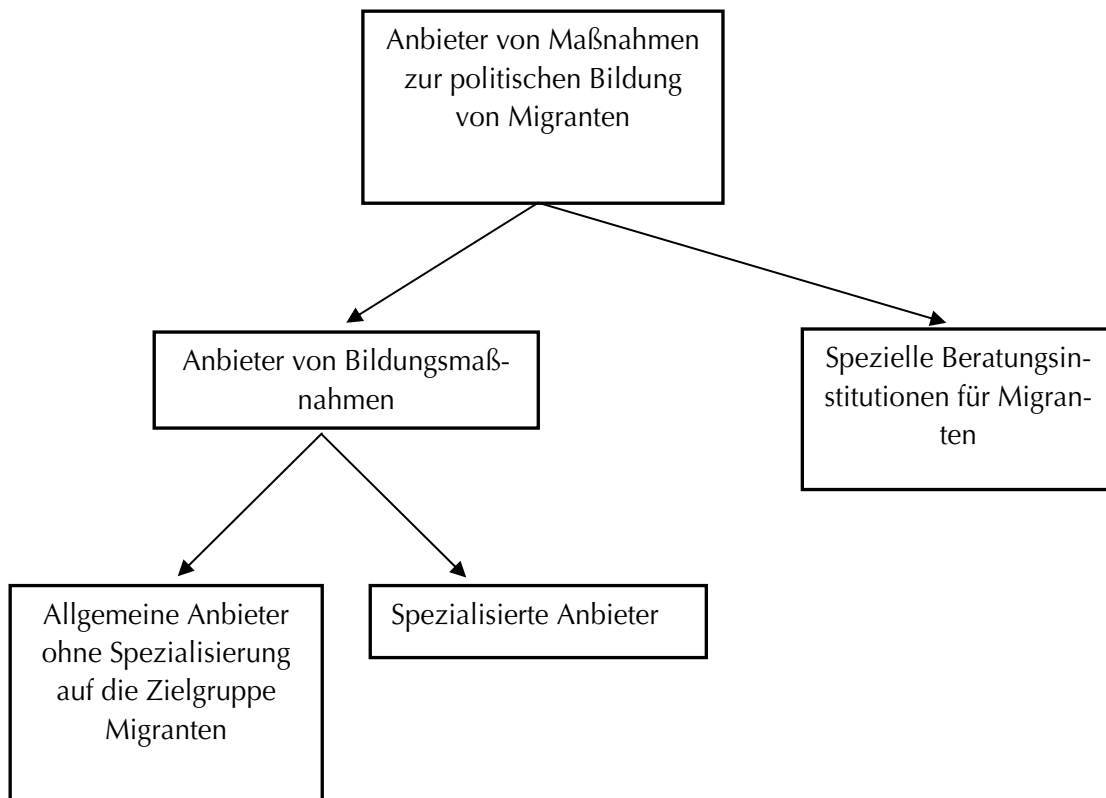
Anbieter von Maßnahmen zur politischen Bildung von Migranten

Anbieter von Bildungsmaßnahmen

Spezielle Beratungsinstitutionen für Migranten

Allgemeine Anbieter ohne Spezialisierung auf die Zielgruppe Migranten

Spezialisierte Anbieter